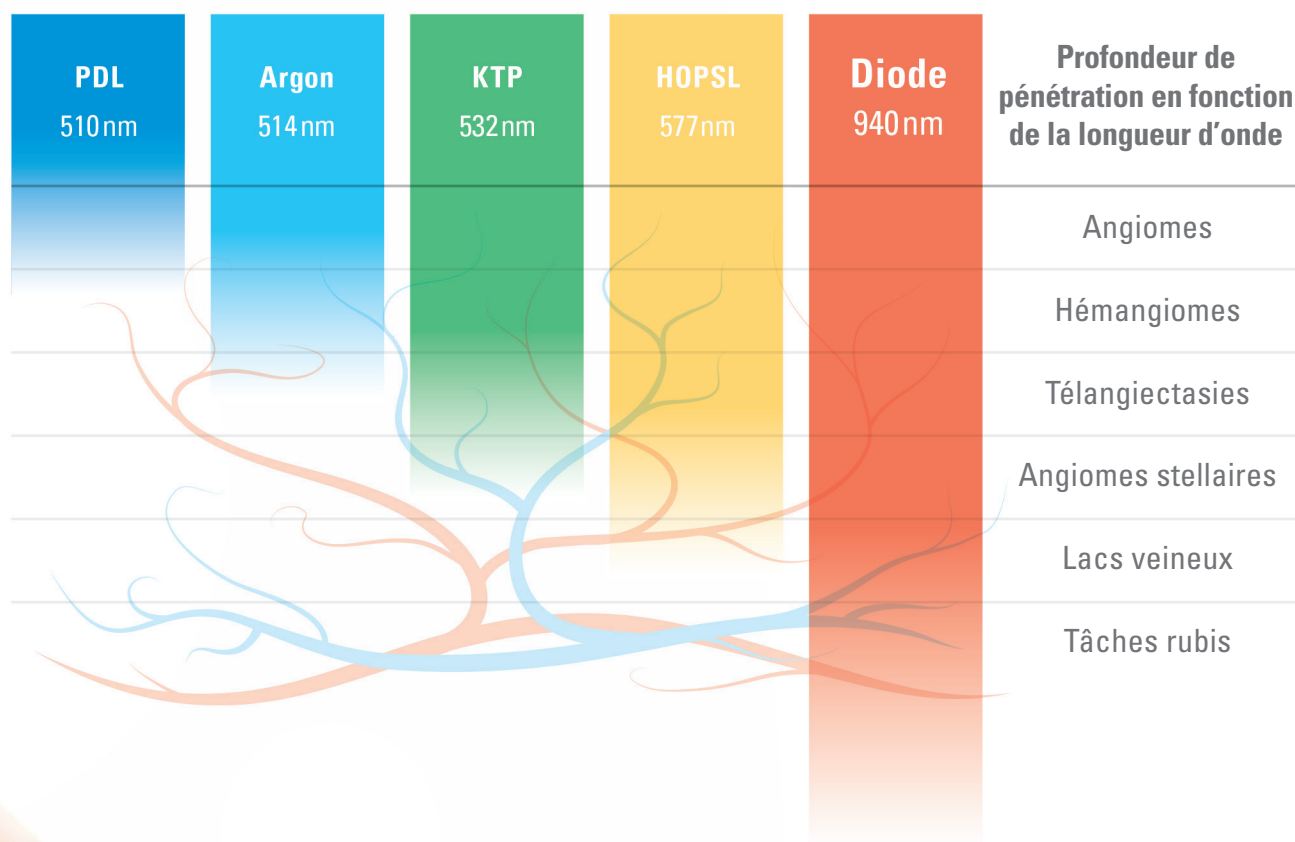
PDL
510 nm

Argon
514 nm

KTP
532 nm

HOPSL
577 nm

Diode
940 nm

Profondeur de pénétration en fonction de la longueur d'onde

Angiomes

Hémangiomes

Télangiectasies

Angiomes stellaires

Lacs veineux

Tâches rubis